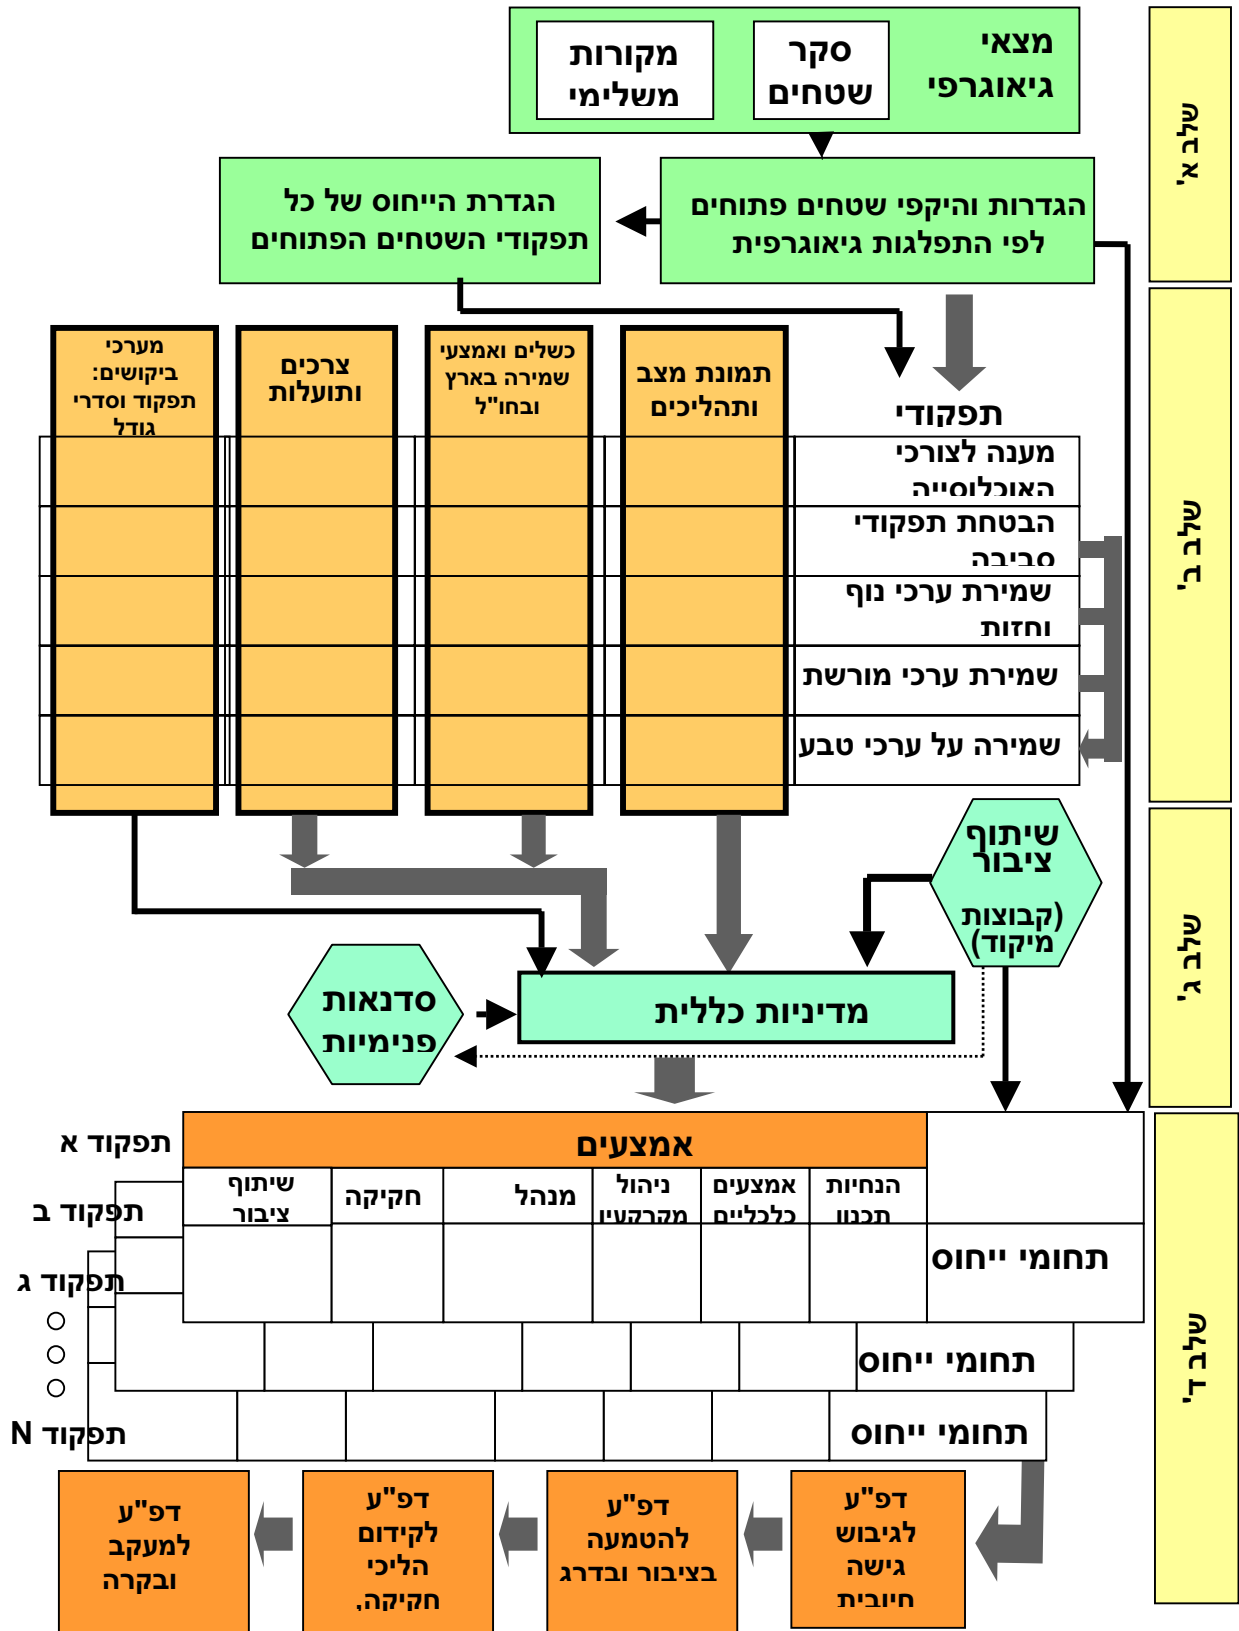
שלב א'

מצאי גיאוגרפי

סקר שטחים

מקורות משלימי

הגדרות והיקפי שטחים פתוחים לפי התפלגות גיאוגרפית

הגדרת הייחוס של כל תפקודי השטחים הפתוחים

שלב ב'

תפקודי

תמונת מצב ותהליכים

כשלים ואמצעי שמירה בארץ ובחו"ל

צרכים ותועלות

מערכי ביקושים: תפקוד וסדרי גודל

מענה לצורכי האוכלוסייה

הבטחת תפקודי סביבה

שמירת ערכי נוף וחזות

שמירת ערכי מורשת

שמירה על ערכי טבע

שלב ג'

שיתוף ציבור (קבוצות מיקוד)

סדנאות פנימיות

מדיניות כללית

שלב ד'

| | אמצעים | | | | | |
|---|---|---|---|---|---|---|
| | הנחיות תכנון | אמצעים כלכליים | ניהול מקרקעין | מנהל | חקיקה | שיתוף ציבור |
| תחומי ייחוס | | | | | | |

תפקוד א

תפקוד ב

תפקוד ג

תחומי ייחוס

תחומי ייחוס

תפקוד N

דפ"ע לגיבוש גישה חיובית

דפ"ע להטמעה בציבור ובדרג

דפ"ע לקידום הליכי חקיקה.

דפ"ע למעקב ובקרה